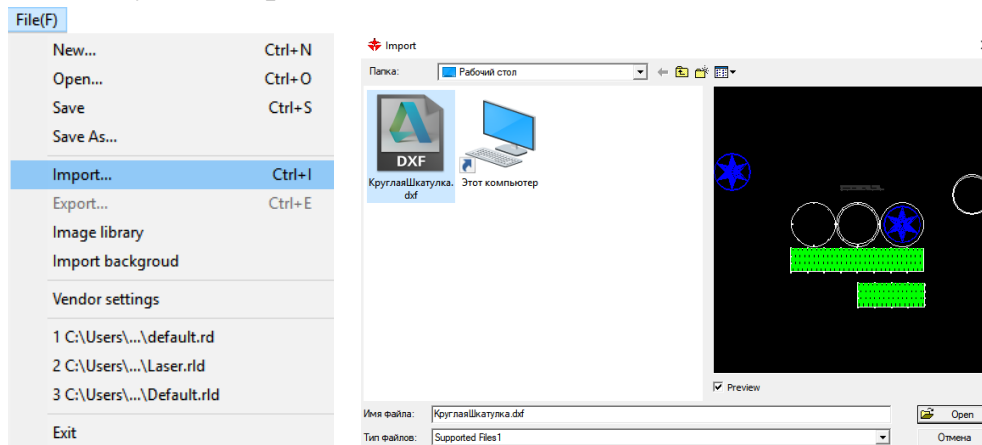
File(F)

New... Ctrl+N
Open... Ctrl+O
Save Ctrl+S
Save As...
Import... Ctrl+I
Export... Ctrl+E
Image library
Import backgroud
Vendor settings
1 C:\Users\...\default.rd
2 C:\Users\...\Laser.rld
3 C:\Users\...\Default.rld
Exit

Import

Папка: Рабочий стол

DXF
КруглаяШкатулка.dxf

Этот компьютер

Preview

Имя файла: КруглаяШкатулка.dxf
Open

Тип файлов: Supported Files1
Отмена